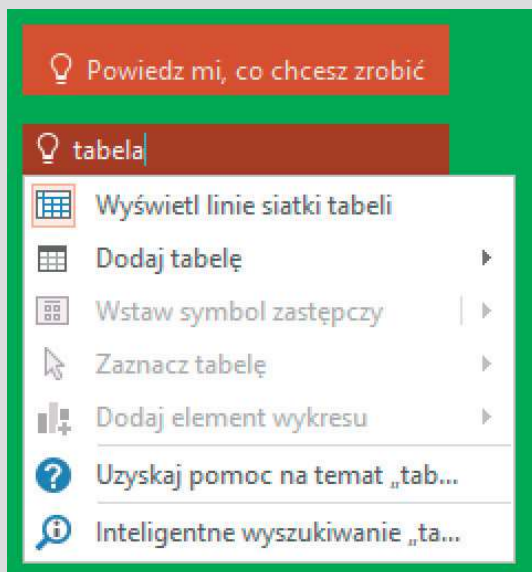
Powiedz mi, co chcesz zrobić

tabela

Wyświetl linie siatki tabeli

Dodaj tabelę

Wstaw symbol zastępczy

Zaznacz tabelę

Dodaj element wykresu

Uzyskaj pomoc na temat „tab...

Inteligentne wyszukiwanie „ta...